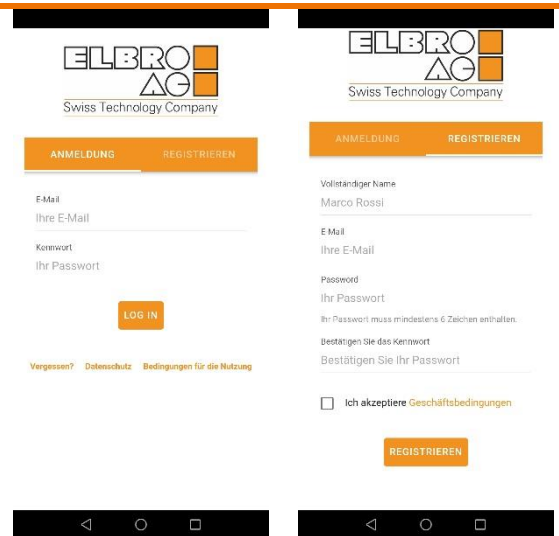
ELBRO AG
Swiss Technology Company

ANMELDUNG REGISTRIEREN

E-Mail
Ihre E-Mail

Kennwort
Ihr Passwort

LOG IN

Vergessen? Datenschutz Bedingungen für die Nutzung

ELBRO AG
Swiss Technology Company

ANMELDUNG REGISTRIEREN

Vollständiger Name
Marco Rossi

E-Mail
Ihre E-Mail

Password
Ihr Passwort
Ihr Passwort muss mindestens 6 Zeichen enthalten.

Bestätigen Sie das Kennwort
Bestätigen Sie Ihr Passwort

Ich akzeptiere Geschäftsbedingungen

REGISTRIEREN